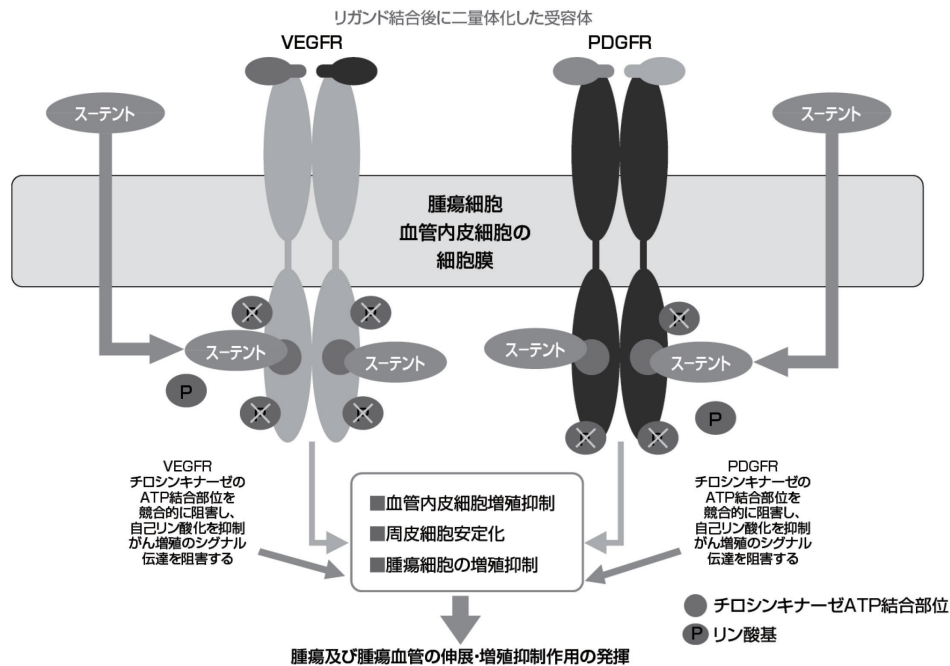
リガンド結合後に二量体化した受容体

VEGFR

PDGFR

スーテント

スーテント

腫瘍細胞
血管内皮細胞の
細胞膜

スーテント

スーテント

スーテント

スーテント

P

P

VEGFR
チロシンキナーゼの
ATP結合部位を
競合的に阻害し、
自己リン酸化を抑制
がん増殖のシグナル
伝達を阻害する

■血管内皮細胞増殖抑制
■周皮細胞安定化
■腫瘍細胞の増殖抑制

PDGFR
チロシンキナーゼの
ATP結合部位を
競合的に阻害し、
自己リン酸化を抑制
がん増殖のシグナル
伝達を阻害する

チロシンキナーゼATP結合部位
P リン酸基

腫瘍及び腫瘍血管の伸展・増殖抑制作用の発揮